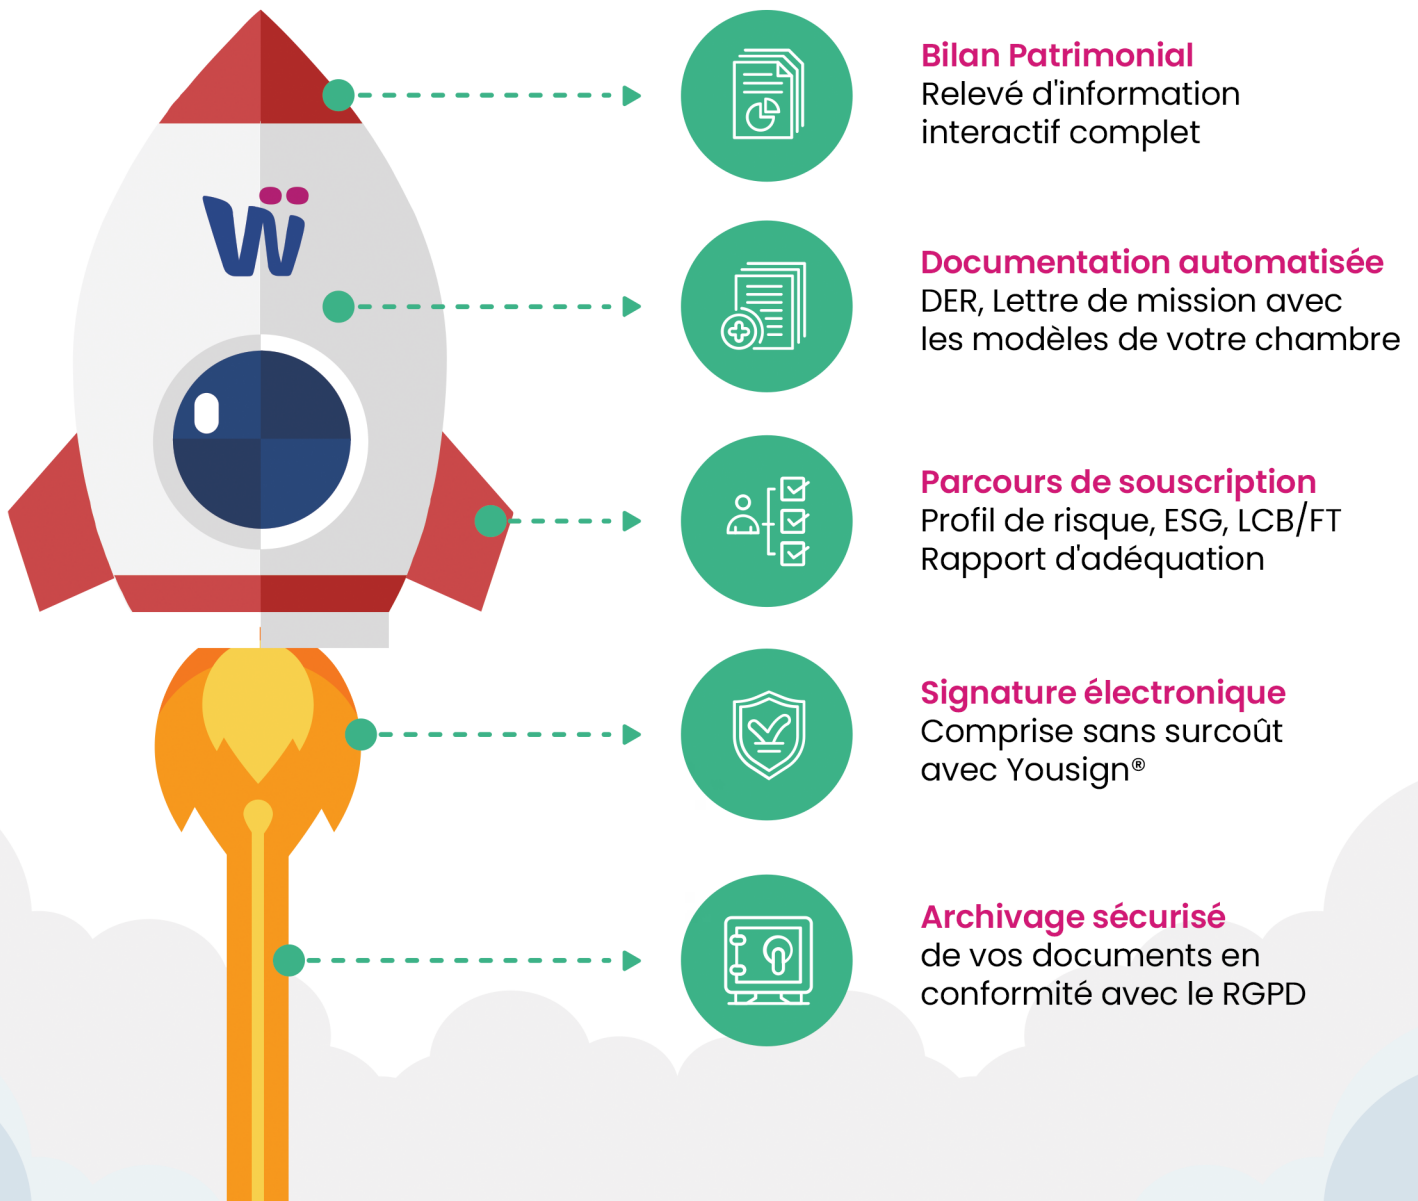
Bilan Patrimonial
Relevé d'information interactif complet

Documentation automatisée
DER, Lettre de mission avec les modèles de votre chambre

Parcours de souscription
Profil de risque, ESG, LCB/FT
Rapport d'adéquation

Signature électronique
Comprise sans surcoût avec Yousign®

Archivage sécurisé
de vos documents en conformité avec le RGPD